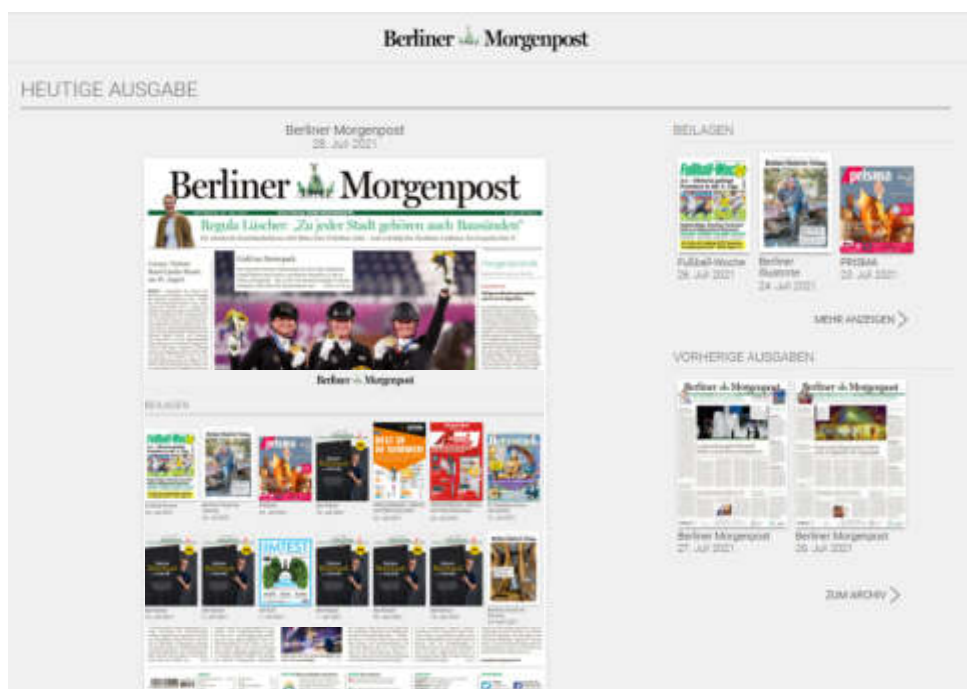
Berliner Morgenpost

HEUTIGE AUSGABE

Berliner Morgenpost
28. Juli 2021

Berliner Morgenpost

Regula Lüscher: „Zu jeder Stadt gehören auch Bausünden"

Berliner Morgenpost

BEILAGEN

BEST OF BERLIN SUMMER

BEILAGEN

Fußball-Woche
28. Juli 2021

Berliner Illustrirte
24. Juli 2021

PRISMA
22. Juli 2021

MEHR ANZEIGEN

VORHERIGE AUSGABEN

Berliner Morgenpost
27. Juli 2021

Berliner Morgenpost
26. Juli 2021

ZUM ARCHIV